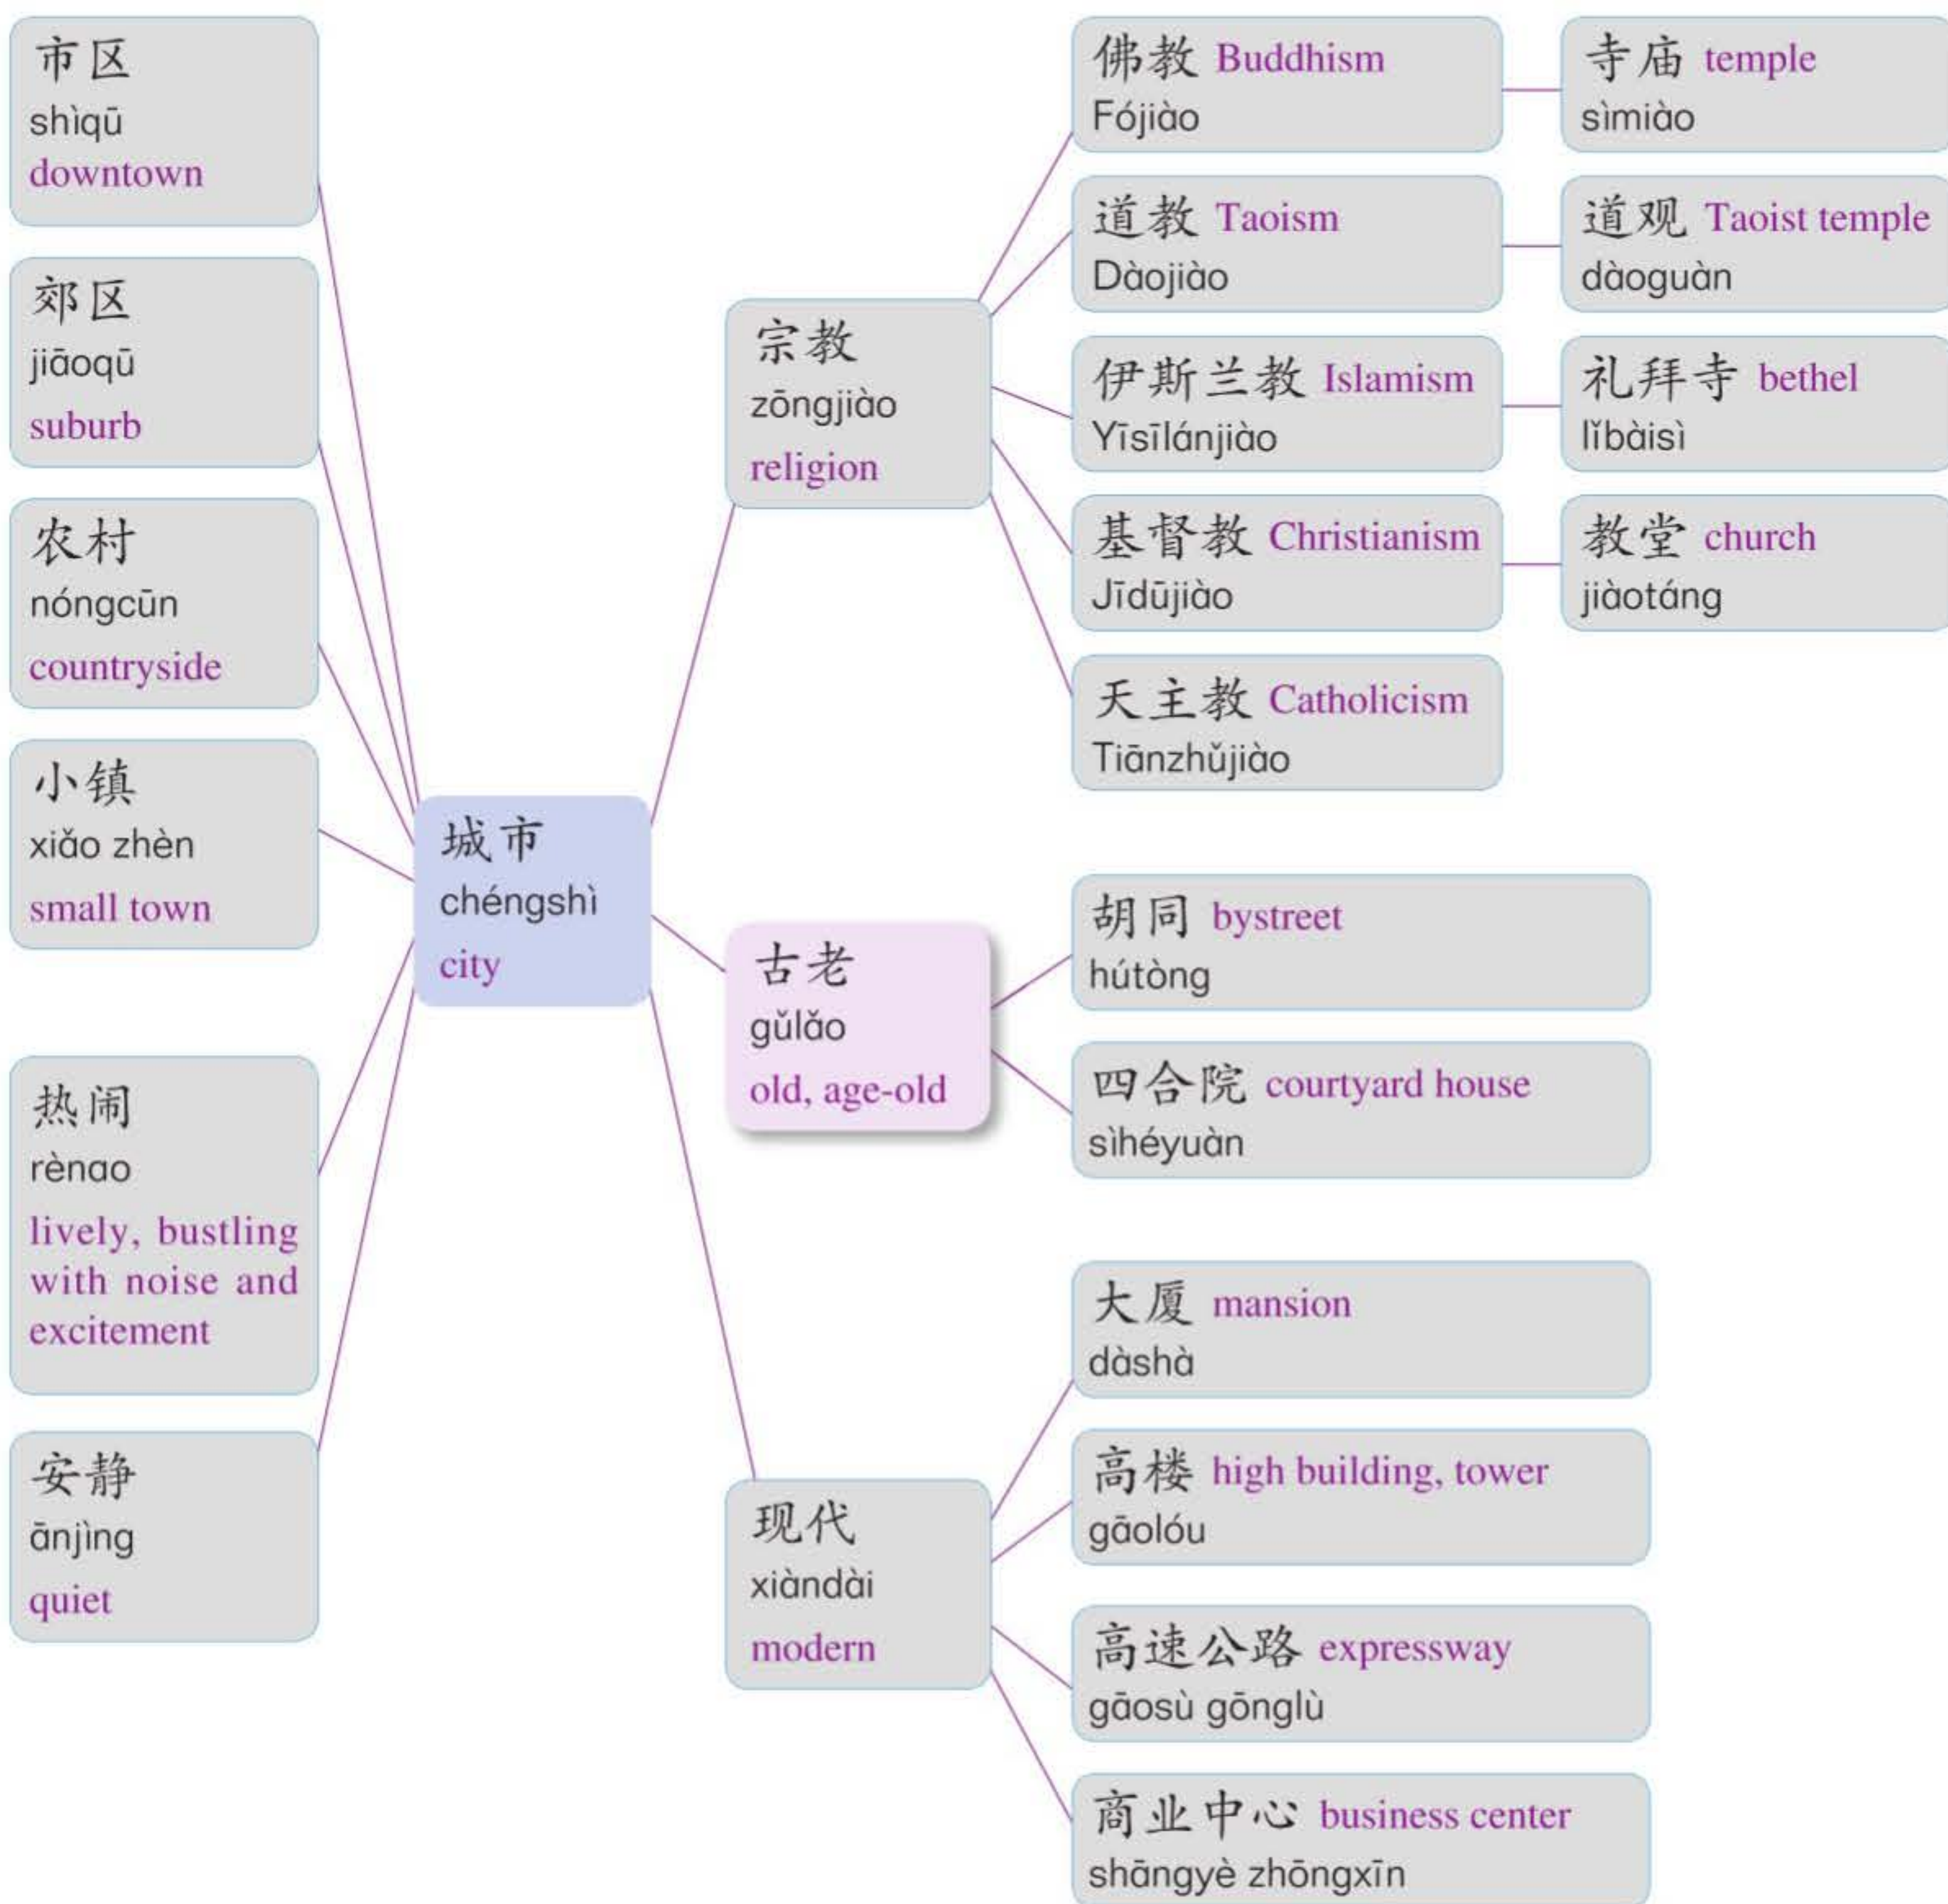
市区
shìqū
downtown

郊区
jiāoqū
suburb

农村
nóngcūn
countryside

小镇
xiǎo zhèn
small town

热闹
rènao
lively, bustling with noise and excitement

安静
ānjìng
quiet

城市
chéngshì
city

宗教
zōngjiào
religion

古老
gǔlǎo
old, age-old

现代
xiàndài
modern

佛教 Buddhism
Fójiào

寺庙 temple
sìmiào

道教 Taoism
Dàojiào

道观 Taoist temple
dàoguàn

伊斯兰教 Islamism
Yīsīlánjiào

礼拜寺 bethel
lǐbàisì

基督教 Christianism
Jīdūjiào

教堂 church
jiàotáng

天主教 Catholicism
Tiānzhǔjiào

胡同 bystreet
hútòng

四合院 courtyard house
sìhéyuàn

大厦 mansion
dàshà

高楼 high building, tower
gāolóu

高速公路 expressway
gāosù gōnglù

商业中心 business center
shāngyè zhōngxīn